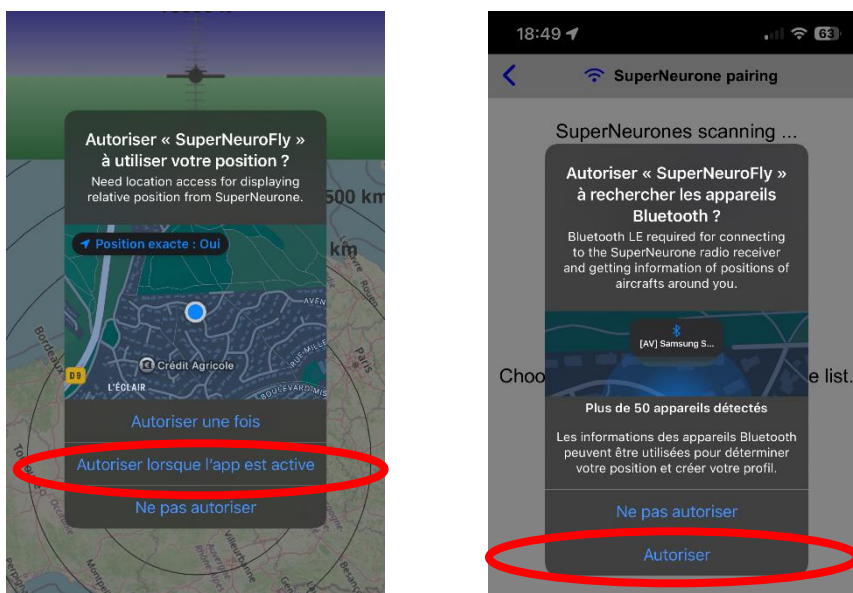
Autoriser « SuperNeuroFly » à utiliser votre position ?

Need location access for displaying relative position from SuperNeurone.

500 km

km

Position exacte : Oui

AVEN

Crédit Agricole

D9

L'ÉCLAIR

BOULEVARD

Autoriser une fois

Autoriser lorsque l'app est active

Ne pas autoriser

18:49

63

SuperNeurone pairing

SuperNeurones scanning ...

Autoriser « SuperNeuroFly » à rechercher les appareils Bluetooth ?

Bluetooth LE required for connecting to the SuperNeurone radio receiver and getting information of positions of aircrafts around you.

[AV] Samsung S...

Choo

e list.

Plus de 50 appareils détectés

Les informations des appareils Bluetooth peuvent être utilisées pour déterminer votre position et créer votre profil.

Ne pas autoriser

Autoriser